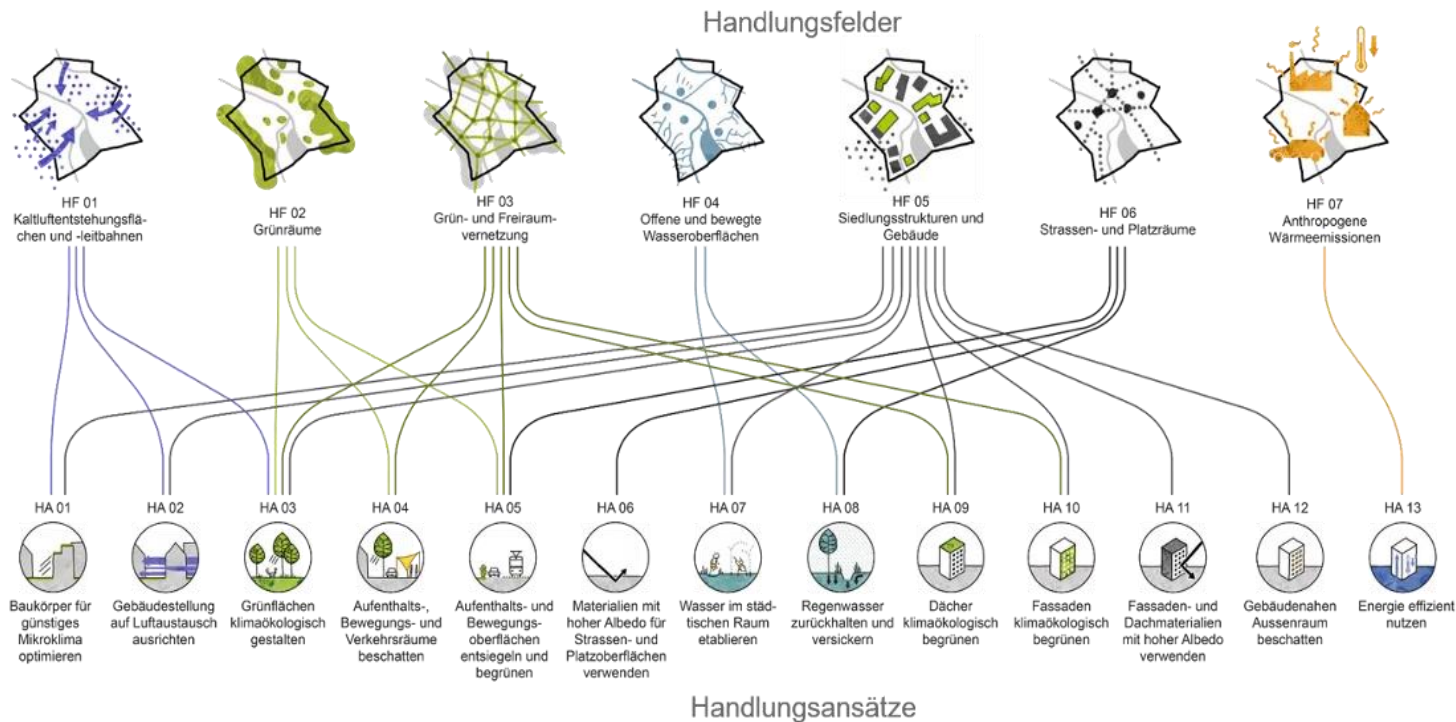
Handlungsfelder

HF 01
Kaltluftentstehungsflächen und -leitbahnen

HF 02
Grünräume

HF 03
Grün- und Freiraumvernetzung

HF 04
Offene und bewegte Wasseroberflächen

HF 05
Siedlungsstrukturen und Gebäude

HF 06
Strassen- und Platzräume

HF 07
Anthropogene Wärmeemissionen

HA 01
Baukörper für günstiges Mikroklima optimieren

HA 02
Gebäudestellung auf Luftaustausch ausrichten

HA 03
Grünflächen klimaökologisch gestalten

HA 04
Aufenthalts-, Bewegungs- und Verkehrsräume beschatten

HA 05
Aufenthalts- und Bewegungsoberflächen entsiegeln und begrünen

HA 06
Materialien mit hoher Albedo für Strassen- und Platzoberflächen verwenden

HA 07
Wasser im städtischen Raum etablieren

HA 08
Regenwasser zurückhalten und versickern

HA 09
Dächer klimaökologisch begrünen

HA 10
Fassaden klimaökologisch begrünen

HA 11
Fassaden- und Dachmaterialien mit hoher Albedo verwenden

HA 12
Gebäudenahen Aussenraum beschatten

HA 13
Energie effizient nutzen

Handlungsansätze